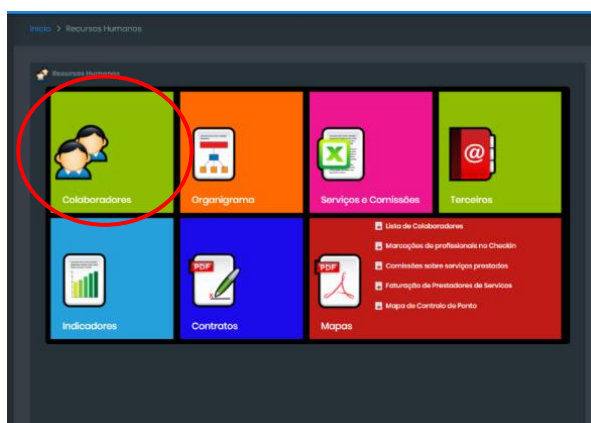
Início > Recursos Humanos

Recursos Humanos

Colaboradores

Organigrama

X

Serviços e Comissões

@

Terceiros

Indicadores

PDF

Contratos

PDF

Mapas

Lista de Colaboradores

Marcações de profissionais no Checkin

Comissões sobre serviços prestados

Faturação de Prestadores de Serviços

Mapa de Controlo de Ponto